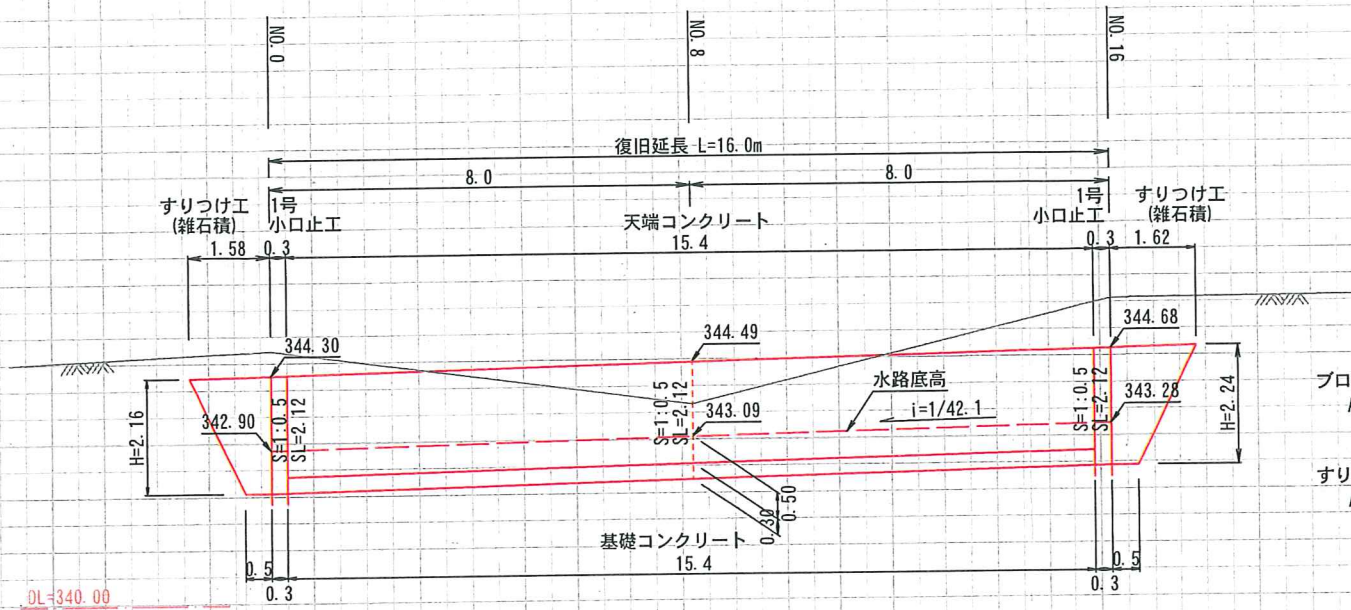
NO. 0

NO. 8

NO. 16

復旧延長 L=16.0m

8.0

8.0

すりつけ工
(雑石積)

1号
小口止工

天端コンクリート

1号
小口止工

すりつけ工
(雑石積)

1.58

0.3

15.4

0.3

1.62

344.30

344.49

344.68

水路底高

H=2.16

342.90

S=1:0.5

SL=2.12

S=1:0.5

SL=2.12

343.09

i=1/42.1

S=1:0.5

SL=2.12

343.28

H=2.24

ブロ

すり

0.50

0.30

基礎コンクリート

0.5

15.4

0.5

0.3

0.3

DL=340.00